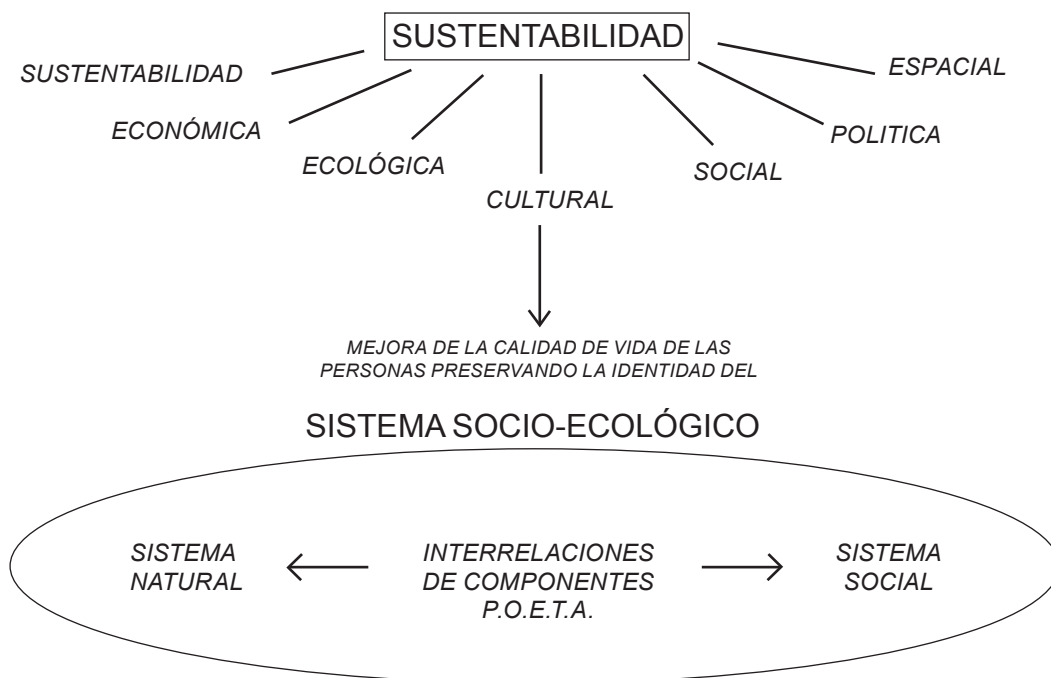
SUSTENTABILIDAD

SUSTENTABILIDAD

ESPACIAL

ECONÓMICA

POLITICA

ECOLÓGICA

SOCIAL

CULTURAL

MEJORA DE LA CALIDAD DE VIDA DE LAS PERSONAS PRESERVANDO LA IDENTIDAD DEL

SISTEMA SOCIO-ECOLÓGICO

SISTEMA NATURAL

INTERRELACIONES DE COMPONENTES P.O.E.T.A.

SISTEMA SOCIAL